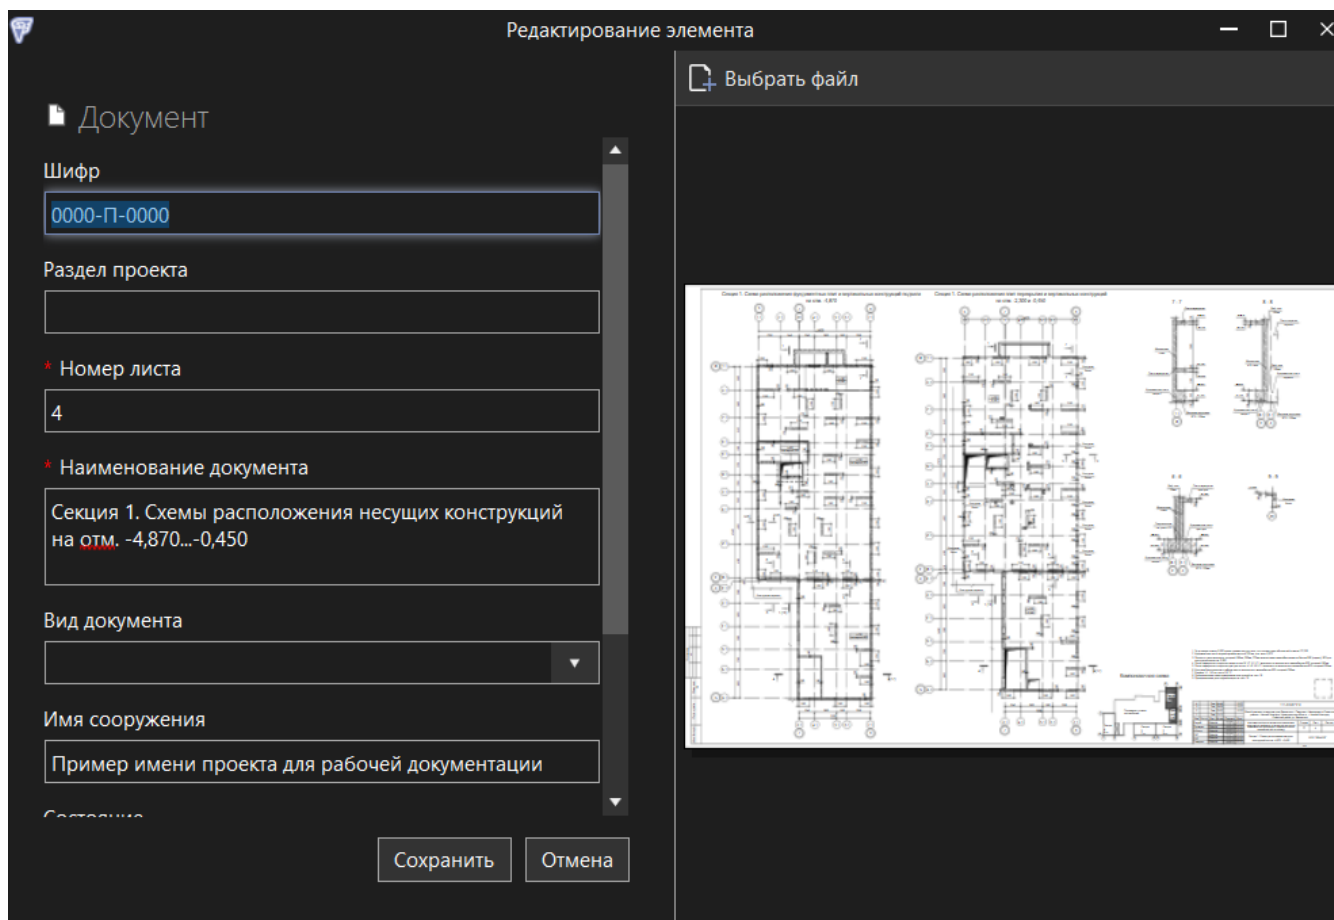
Редактирование элемента

Выбрать файл

Документ

Шифр

0000-П-0000

Раздел проекта

* Номер листа

4

* Наименование документа

Секция 1. Схемы расположения несущих конструкций на отм. -4,870...-0,450

Вид документа

Имя сооружения

Пример имени проекта для рабочей документации

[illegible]

Сохранить

Отмена

Секция 1. Схема расположения фундаментных плит и вертикальных конструкций подвала на отм. -4,870

Секция 1. Схема расположения плит перекрытия и вертикальных конструкций на отм. -2,300 и -0,450

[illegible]